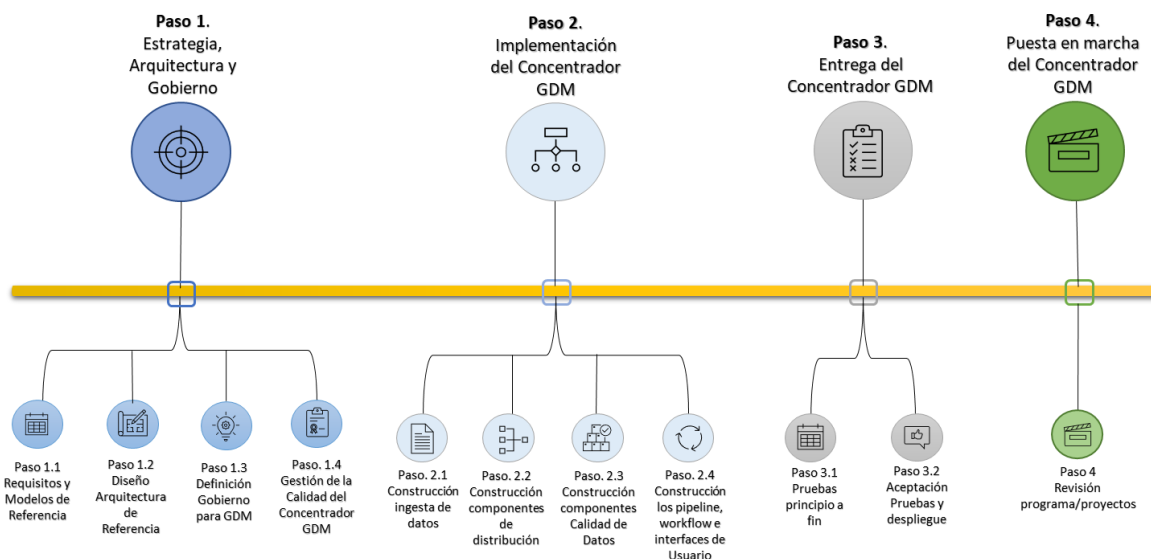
**Paso 1**. Estrategia, Arquitectura y Gobierno

**Paso 2**. Implementación del Concentrador GDM

**Paso 3**. Entrega del Concentrador GDM

**Paso 4**. Puesta en marcha del Concentrador GDM

Paso 1.1 Requisitos y Modelos de Referencia

Paso 1.2 Diseño Arquitectura de Referencia

Paso 1.3 Definición Gobierno para GDM

Paso. 1.4 Gestión de la Calidad del Concentrador GDM

Paso. 2.1 Construcción ingesta de datos

Paso. 2.2 Construcción componentes de distribución

Paso. 2.3 Construcción componentes Calidad de Datos

Paso. 2.4 Construcción los pipeline, workflow e interfaces de Usuario

Paso 3.1 Pruebas principio a fin

Paso 3.2 Aceptación Pruebas y despliegue

Paso 4 Revisión programa/proyectos